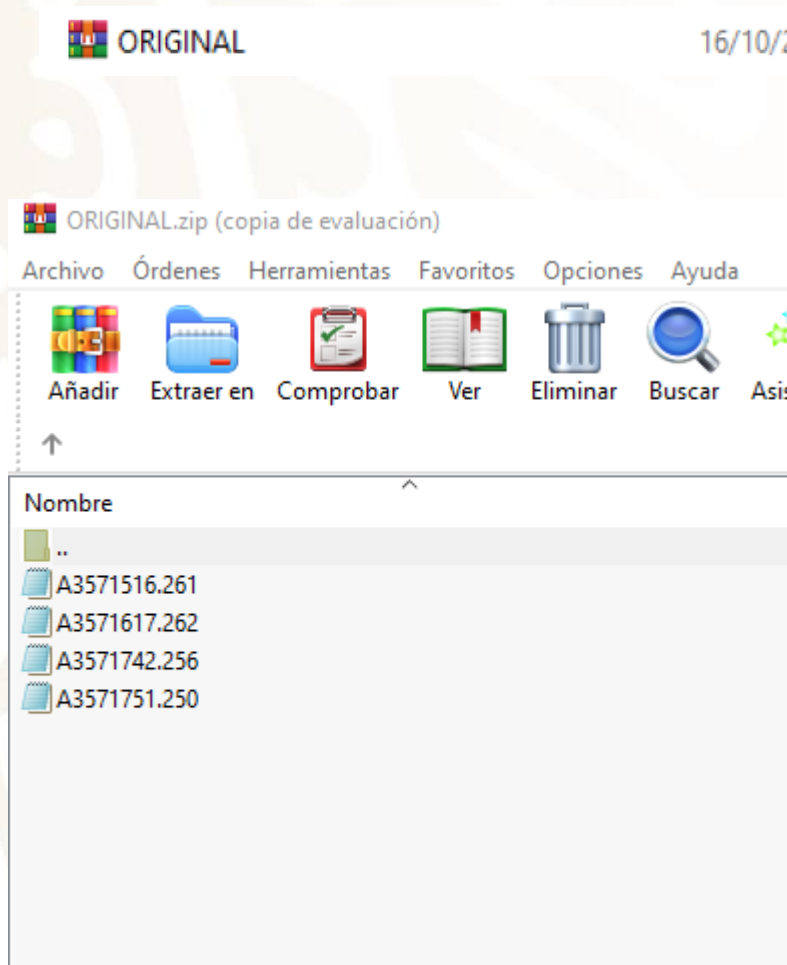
ORIGINAL 16/10/2

ORIGINAL.zip (copia de evaluación)

Archivo Órdenes Herramientas Favoritos Opciones Ayuda

Añadir Extraer en Comprobar Ver Eliminar Buscar Asis

Nombre

..
A3571516.261
A3571617.262
A3571742.256
A3571751.250